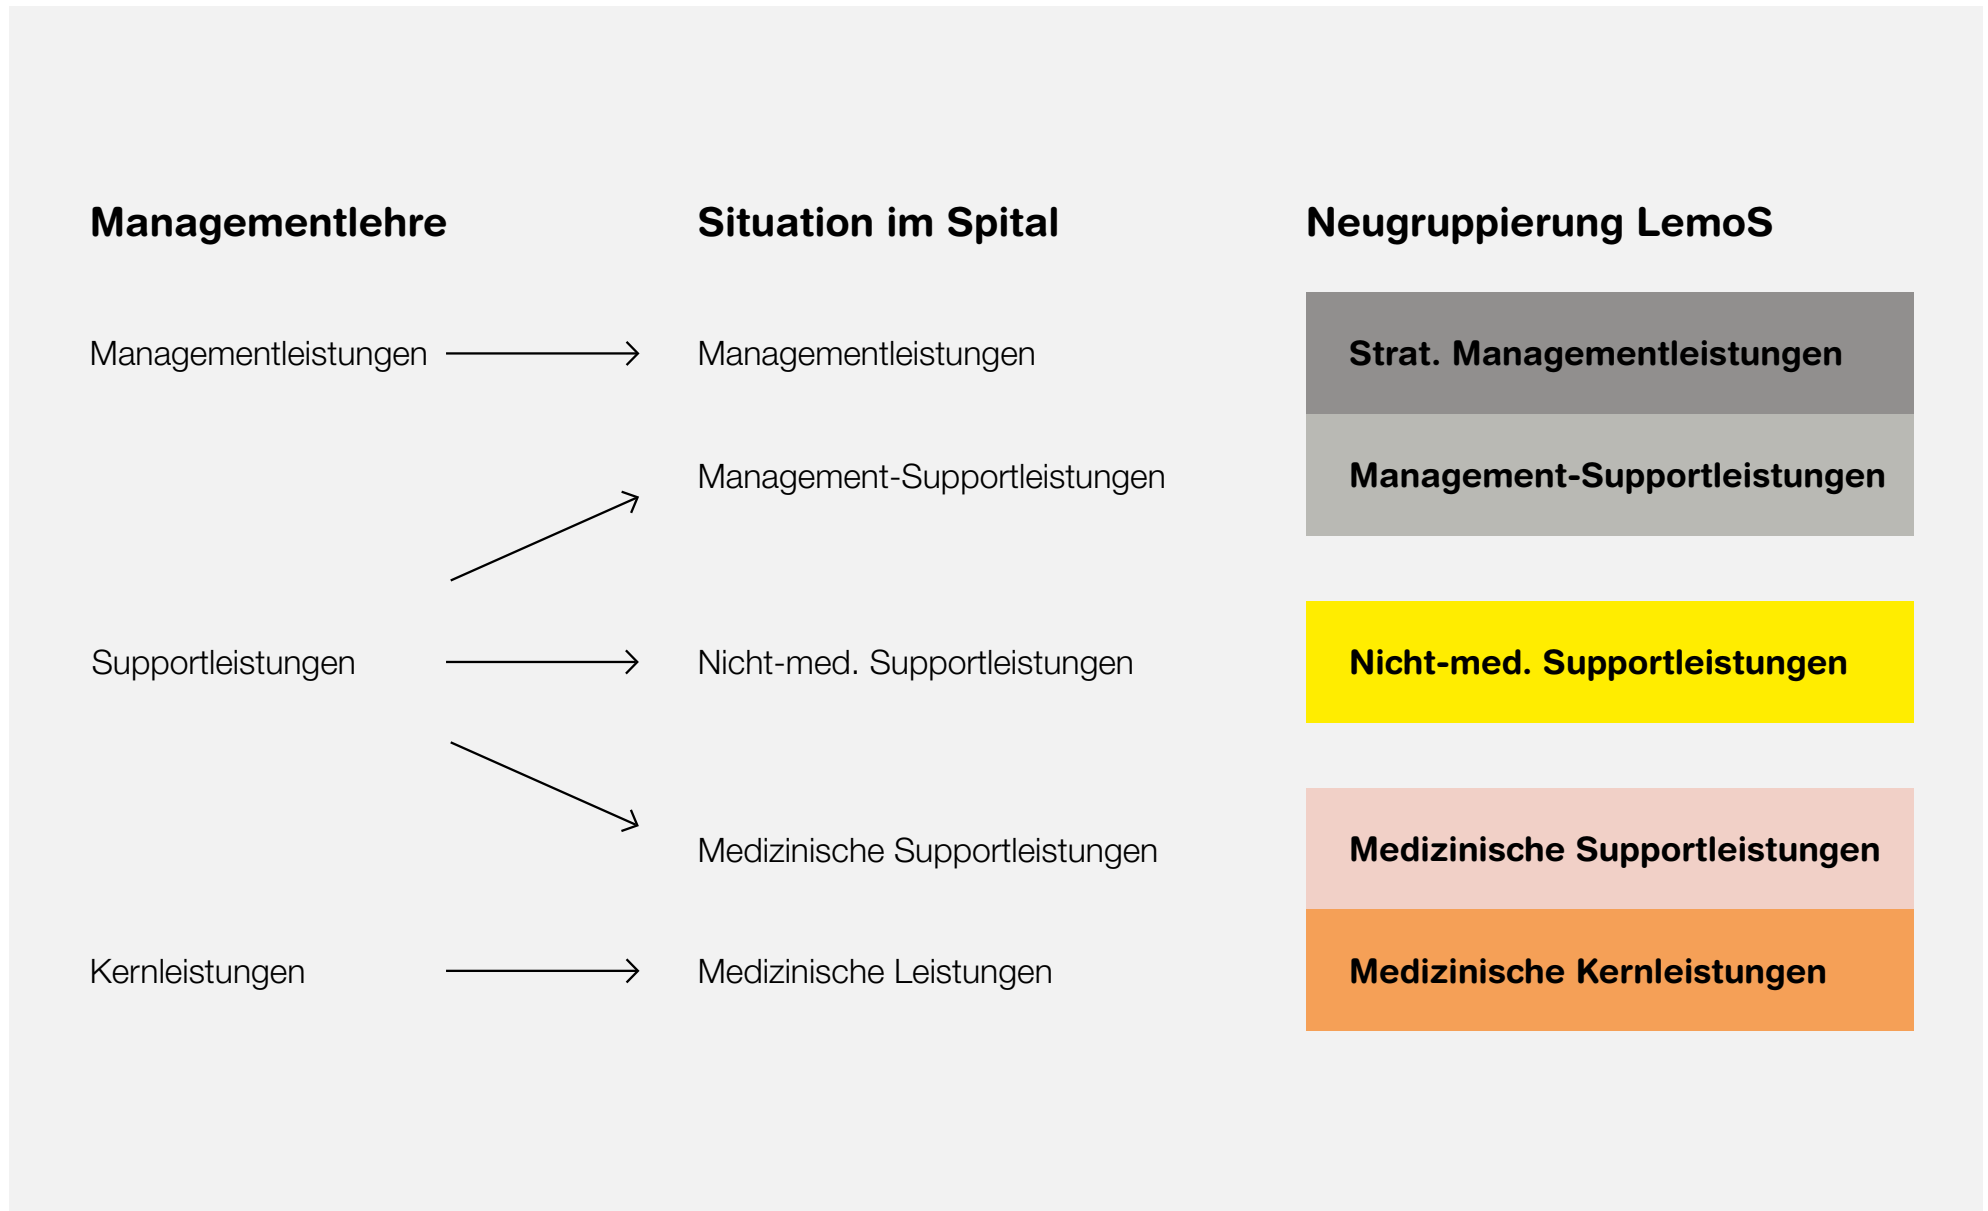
Managementlehre

Managementleistungen

Supportleistungen

Kernleistungen

Situation im Spital

Managementleistungen

Management-Supportleistungen

Nicht-med. Supportleistungen

Medizinische Supportleistungen

Medizinische Leistungen

Neugruppierung LemoS

Strat. Managementleistungen

Management-Supportleistungen

Nicht-med. Supportleistungen

Medizinische Supportleistungen

Medizinische Kernleistungen